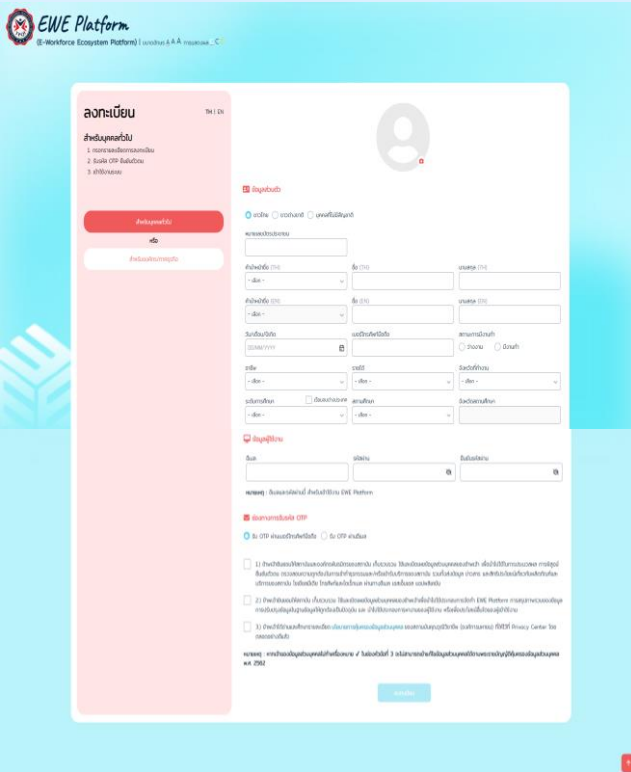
EWE Platform
(E-Workforce Ecosystem Platform) | ขนาดตัวอักษร A A A การแสดงผล C C

ลงทะเบียน
TH | EN

สำหรับบุคคลทั่วไป
1 กรอกรายละเอียดการลงทะเบียน
2 ยืนยันรหัส OTP ยืนยันตัวตน
3 เข้าใช้งานระบบ

สำหรับบุคคลทั่วไป
หรือ
สำหรับนิติบุคคล/สถานประกอบการ

ข้อมูลส่วนตัว

ชาวไทย ชาวต่างชาติ บุคคลที่ไม่มีสัญชาติ

หมายเลขบัตรประชาชน

คำนำหน้าชื่อ (TH)
- เลือก -
ชื่อ (TH)
นามสกุล (TH)

คำนำหน้าชื่อ (EN)
- เลือก -
ชื่อ (EN)
นามสกุล (EN)

วันเดือนปีเกิด
DD/MM/YYYY
เบอร์โทรศัพท์มือถือ
สถานะการมีงานทำ
ว่างงาน มีงานทำ

อาชีพ
- เลือก -
อายุ
- เลือก -
จังหวัดที่ทำงาน
- เลือก -

ระดับการศึกษา
- เลือก -
กำลังศึกษาอยู่
สถานศึกษา
- เลือก -
จังหวัดสถานศึกษา

ข้อมูลผู้ใช้งาน

อีเมล
รหัสผ่าน
ยืนยันรหัสผ่าน

หมายเหตุ : อีเมลและรหัสผ่านนี้ สำหรับเข้าใช้งาน EWE Platform

ช่องทางการรับรหัส OTP

รับ OTP ผ่านเบอร์โทรศัพท์มือถือ รับ OTP ผ่านอีเมล

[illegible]

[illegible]

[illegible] Privacy Center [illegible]

หมายเหตุ : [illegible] พ.ศ. 2562

ลงทะเบียน